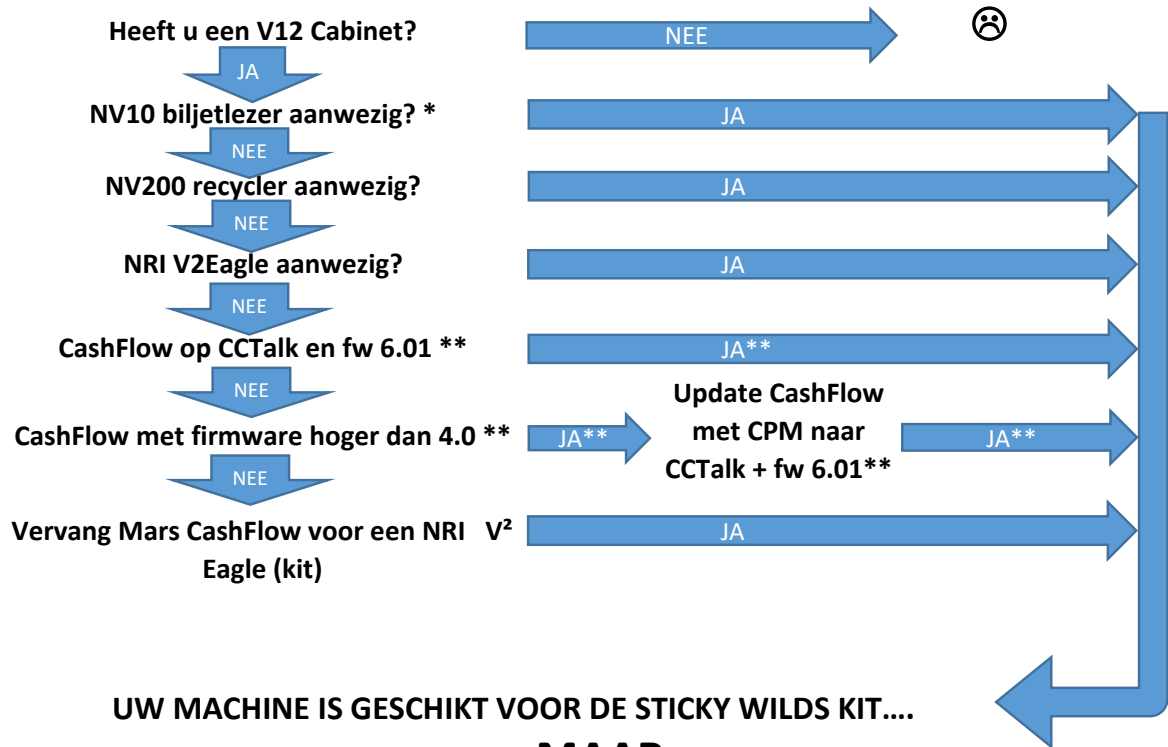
Heeft u een V12 Cabinet?

NEE

☹

JA

NV10 biljetlezer aanwezig? *

JA

NEE

NV200 recycler aanwezig?

JA

NEE

NRI V2Eagle aanwezig?

JA

NEE

CashFlow op CCTalk en fw 6.01 **

JA**

NEE

CashFlow met firmware hoger dan 4.0 **

JA**

Update CashFlow met CPM naar CCTalk + fw 6.01**

JA**

NEE

Vervang Mars CashFlow voor een NRI V² Eagle (kit)

JA

UW MACHINE IS GESCHIKT VOOR DE STICKY WILDS KIT….

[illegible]